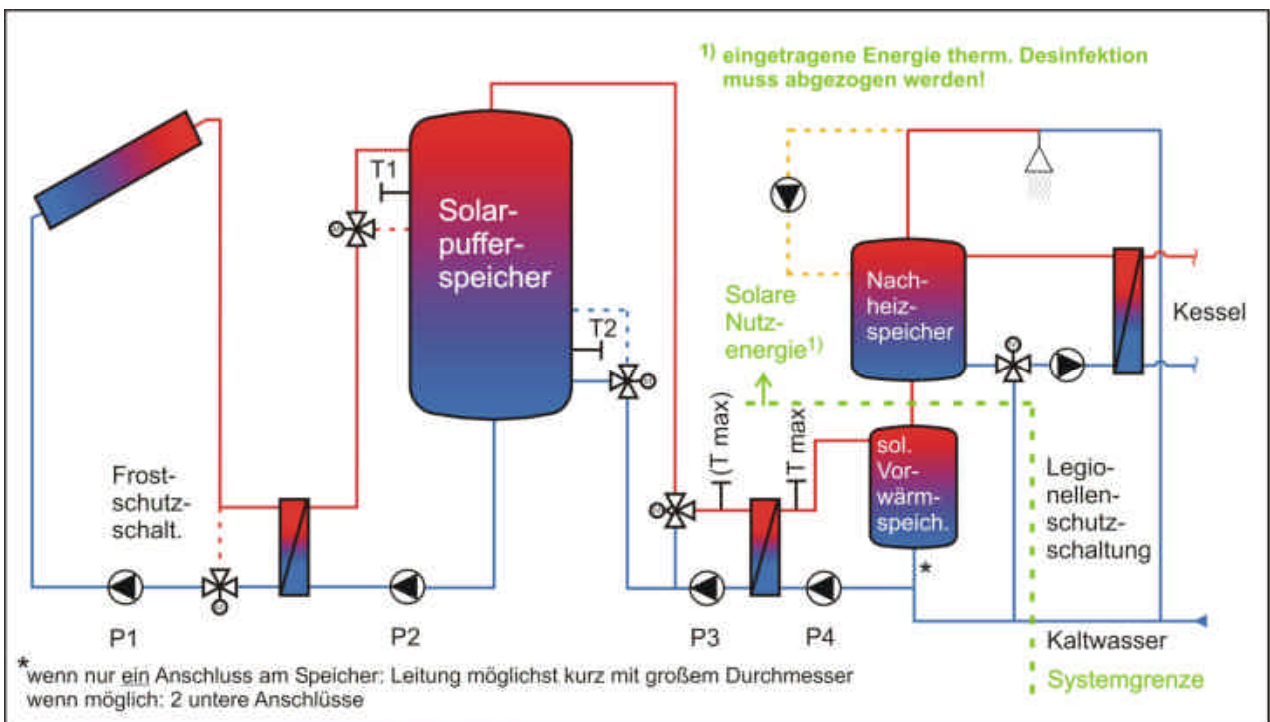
$^{1)}$ eingetragene Energie therm. Desinfektion muss abgezogen werden!

T1

Solarpufferspeicher

T2

Solare Nutzenergie$^{1)}$

Nachheizspeicher

Kessel

(T max)

T max

sol. Vorwärmspeich.

Frostschutzschalt.

Legionellenschutzschaltung

*

P1

P2

P3

P4

Kaltwasser

Systemgrenze

*wenn nur ein Anschluss am Speicher: Leitung möglichst kurz mit großem Durchmesser
wenn möglich: 2 untere Anschlüsse